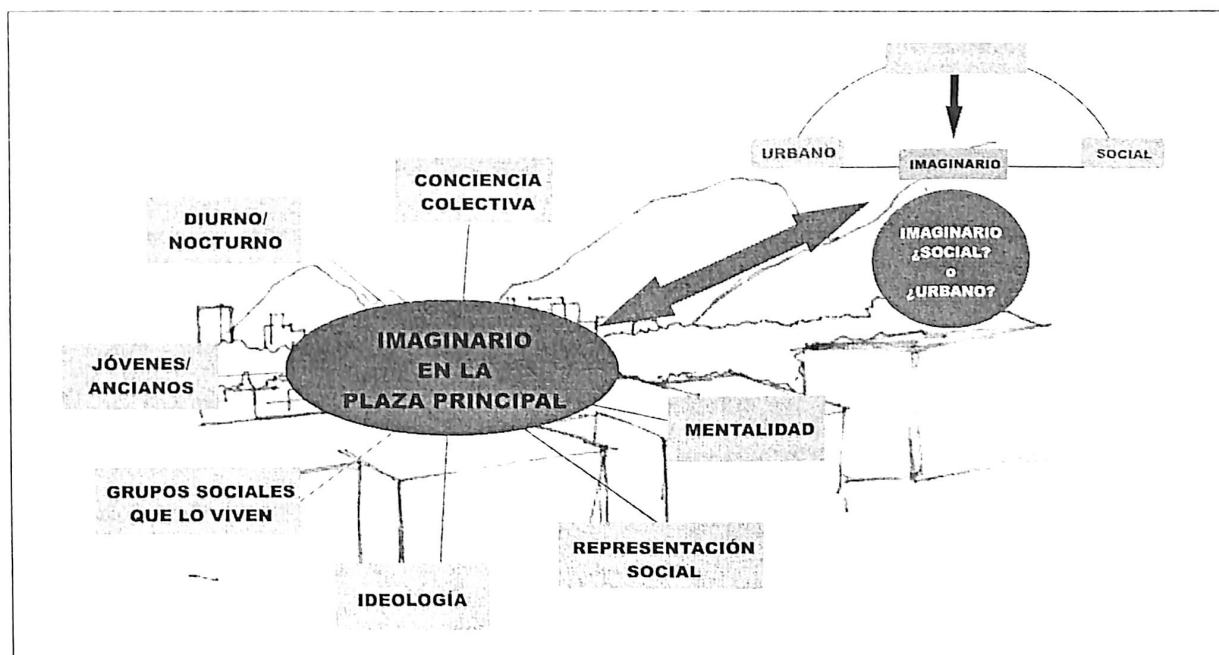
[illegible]

URBANO

IMAGINARIO

SOCIAL

CONCIENCIA COLECTIVA

DIURNO/ NOCTURNO

IMAGINARIO ¿SOCIAL? o ¿URBANO?

JÓVENES/ ANCIANOS

IMAGINARIO EN LA PLAZA PRINCIPAL

MENTALIDAD

GRUPOS SOCIALES QUE LO VIVEN

REPRESENTACIÓN SOCIAL

IDEOLOGÍA